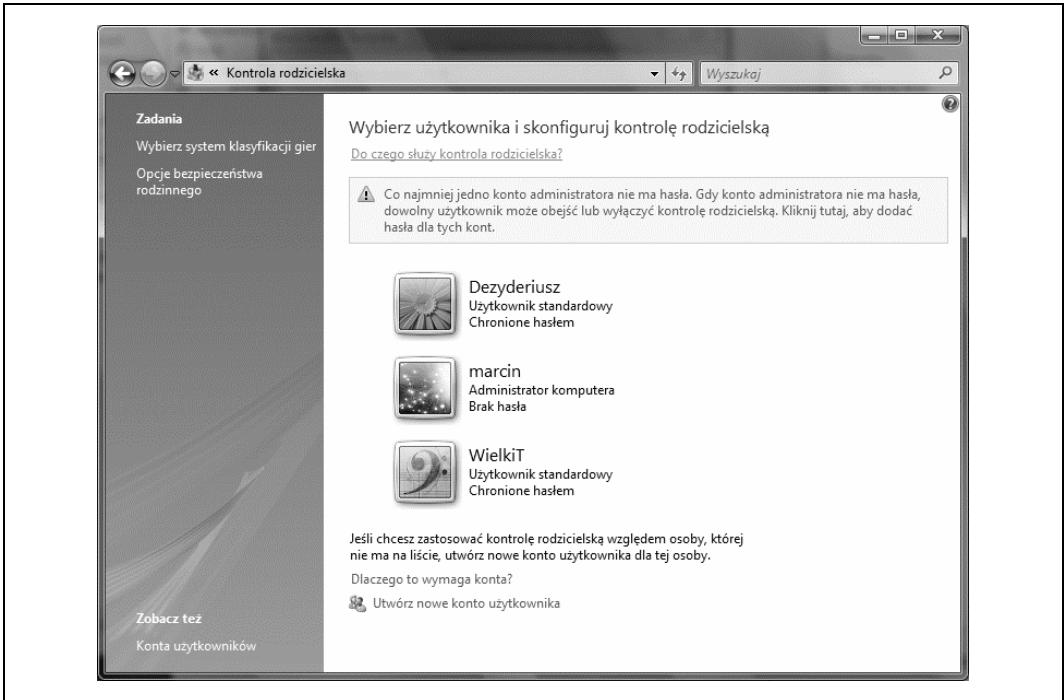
« Kontrola rodzicielska

Wyszukaj

Zadania

Wybierz system klasyfikacji gier

Opcje bezpieczeństwa rodzinnego

Wybierz użytkownika i skonfiguruj kontrolę rodzicielską

Do czego służy kontrola rodzicielska?

Co najmniej jedno konto administratora nie ma hasła. Gdy konto administratora nie ma hasła, dowolny użytkownik może obejść lub wyłączyć kontrolę rodzicielską. Kliknij tutaj, aby dodać hasła dla tych kont.

Dezyderiusz
Użytkownik standardowy
Chronione hasłem

marcin
Administrator komputera
Brak hasła

WielkiT
Użytkownik standardowy
Chronione hasłem

Jeśli chcesz zastosować kontrolę rodzicielską względem osoby, której nie ma na liście, utwórz nowe konto użytkownika dla tej osoby.

Dlaczego to wymaga konta?

Utwórz nowe konto użytkownika

Zobacz też

Konta użytkowników